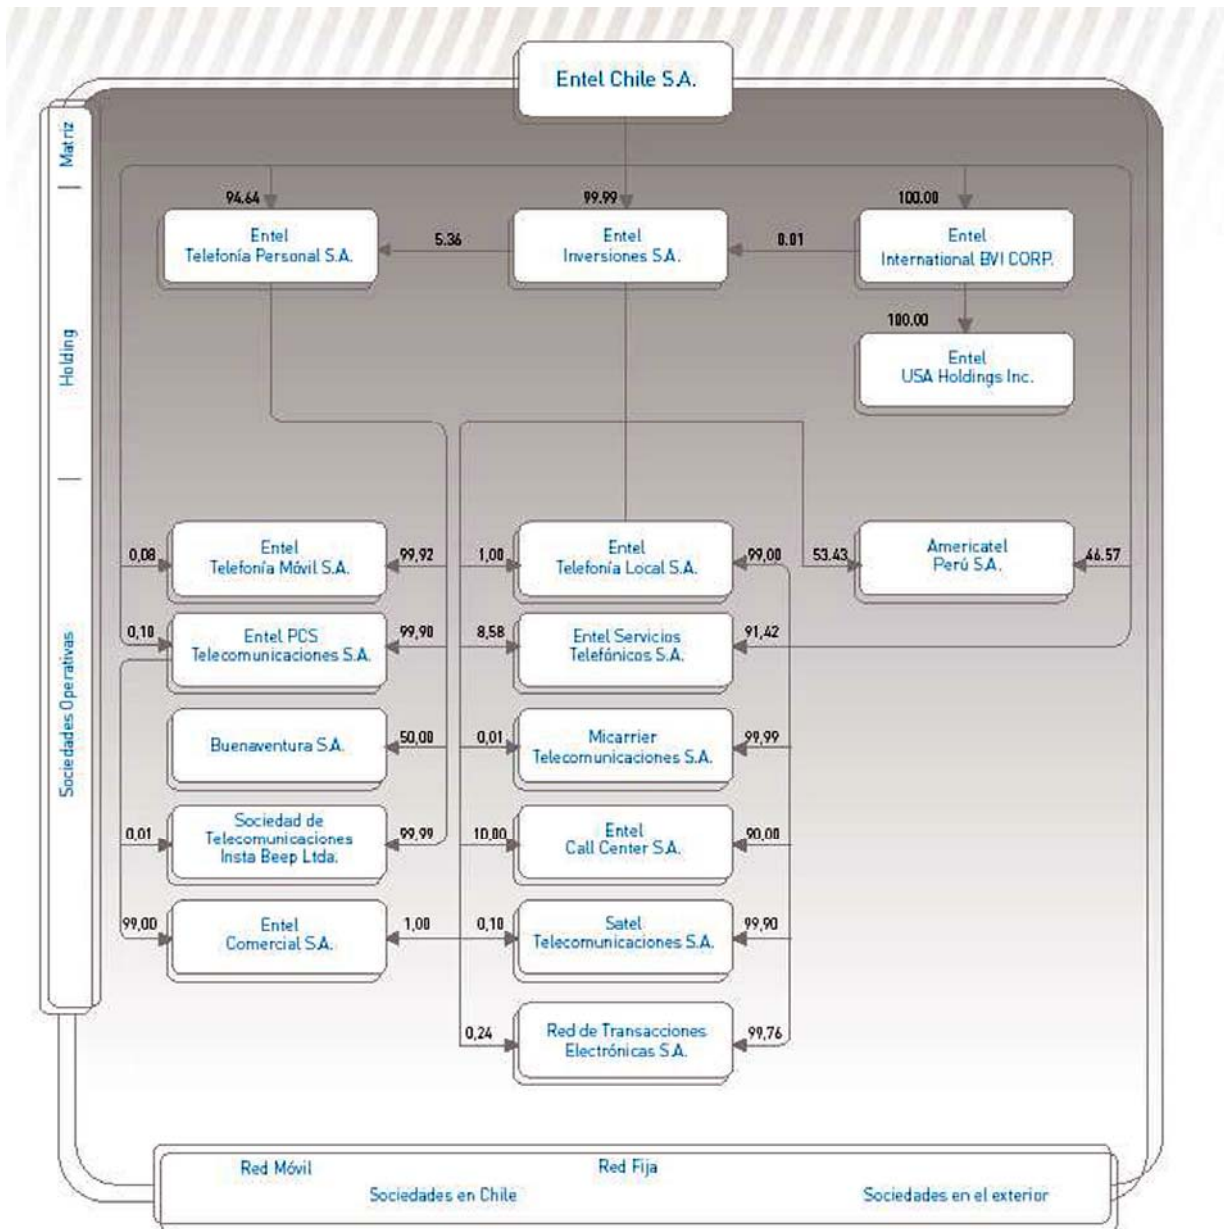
Entel Chile S.A.

Matriz

Holding

Sociedades Operativas

94.64

99.99

100.00

Entel Telefonía Personal S.A.

5.36

Entel Inversiones S.A.

0.01

Entel International BVI CORP.

100.00

Entel USA Holdings Inc.

0,08

Entel Telefonía Móvil S.A.

99,92

1,00

Entel Telefonía Local S.A.

99,00

53.43

Americatel Perú S.A.

46.57

0,10

Entel PCS Telecomunicaciones S.A.

99,90

8,58

Entel Servicios Telefónicos S.A.

91,42

Buenaventura S.A.

50,00

0,01

Micarrier Telecomunicaciones S.A.

99,99

0,01

Sociedad de Telecomunicaciones Insta Beep Ltda.

99,99

10,00

Entel Call Center S.A.

90,00

99,00

Entel Comercial S.A.

1,00

0,10

Satel Telecomunicaciones S.A.

99,90

0,24

Red de Transacciones Electrónicas S.A.

99,76

Red Móvil

Red Fija

Sociedades en Chile

Sociedades en el exterior